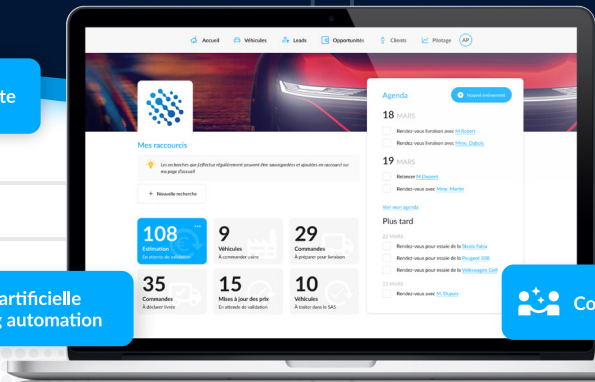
te

artificielle
automation

Accueil Véhicules Leads Opportunités Clients Pilotage AP

Mes raccourcis

Les recherches que j'effectue régulièrement peuvent être sauvegardées et ajoutées en raccourci sur ma page d'accueil

+ Nouvelle recherche

108 Estimation En attente de validation

9 Véhicules À commander usine

29 Commandes À préparer pour livraison

35 Commandes À déclarer livrée

15 Mises à jour des prix En attente de validation

10 Véhicules À traiter dans le SAS

Agenda

Nouvel évènement

18 MARS

Rendez-vous livraison avec M.Robert

Rendez-vous livraison avec Mme. Dubois

19 MARS

Relancer M.Dupont

Rendez-vous avec Mme. Martin

Voir mon agenda

Plus tard

22 MARS

Rendez-vous pour essaie de la Skoda Fabia

Rendez-vous pour essaie de la Peugeot 208

Rendez-vous pour essaie de la Volkswagen Golf

23 MARS

Rendez-vous avec M. Dupont

Co